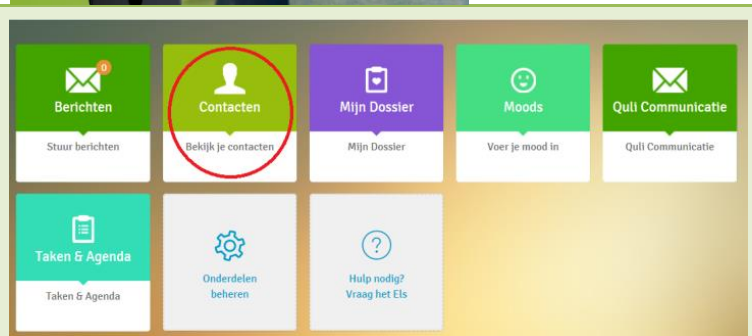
0
Berichten
Stuur berichten

Contacten
Bekijk je contacten

Mijn Dossier
Mijn Dossier

Moods
Voer je mood in

Quli Communicatie
Quli Communicatie

Taken & Agenda
Taken & Agenda

Onderdelen beheren

?
Hulp nodig? Vraag het Els